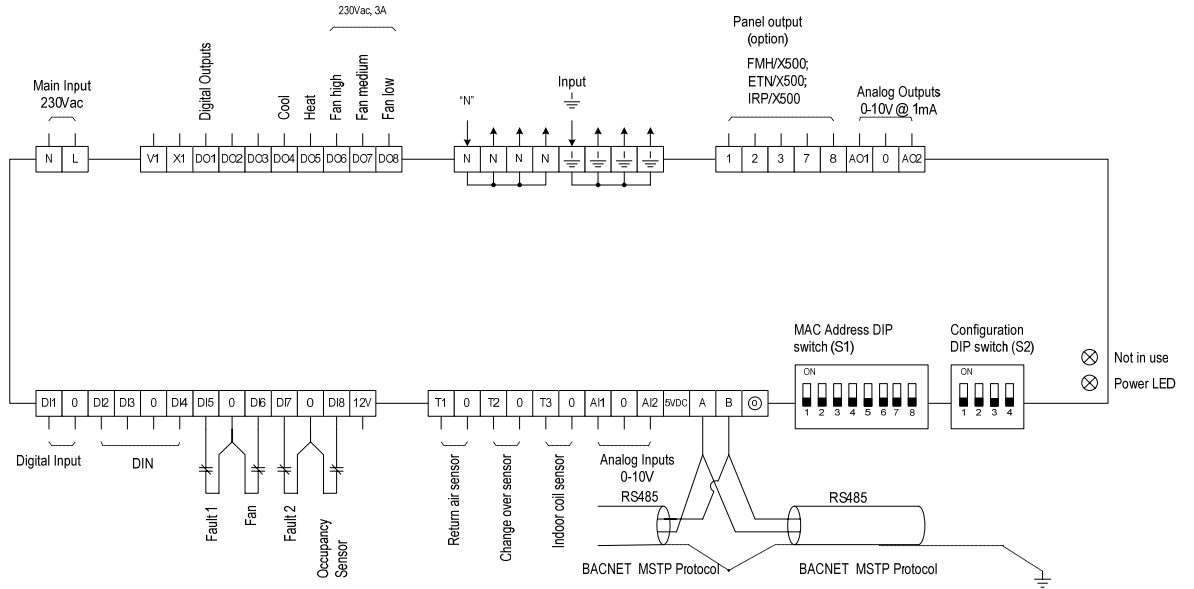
230Vac, 3A

Panel output (option)

FMH/X500; ETN/X500; IRP/X500

Main Input 230Vac

Digital Outputs

Cool

Heat

Fan high

Fan medium

Fan low

"N"

Input

Analog Outputs 0-10V @ 1mA

N L

V1 X1 DO1 DO2 DO3 DO4 DO5 DO6 DO7 DO8

N N N N

1 2 3 7 8 AO1 0 AO2

MAC Address DIP switch (S1)

Configuration DIP switch (S2)

ON

1 2 3 4 5 6 7 8

ON

1 2 3 4

Not in use

Power LED

DI1 0 DI2 DI3 0 DI4 DI5 0 DI6 DI7 0 DI8 12V

T1 0 T2 0 T3 0 AI1 0 AI2 5VDC A B

Digital Input

DIN

Fault 1

Fan

Fault 2

Occupancy Sensor

Return air sensor

Change over sensor

Indoor coil sensor

Analog Inputs 0-10V

RS485

RS485

BACNET MSTP Protocol

BACNET MSTP Protocol